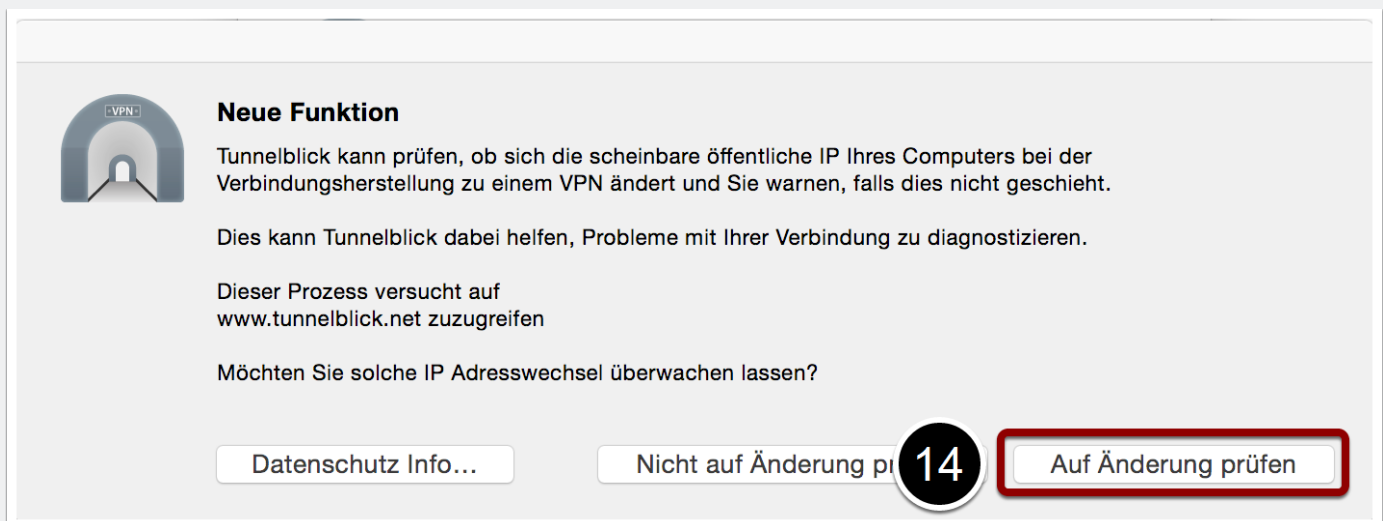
VPN

Neue Funktion

Tunnelblick kann prüfen, ob sich die scheinbare öffentliche IP Ihres Computers bei der Verbindungsherstellung zu einem VPN ändert und Sie warnen, falls dies nicht geschieht.

Dies kann Tunnelblick dabei helfen, Probleme mit Ihrer Verbindung zu diagnostizieren.

Dieser Prozess versucht auf
www.tunnelblick.net zuzugreifen

Möchten Sie solche IP Adresswechsel überwachen lassen?

Datenschutz Info...

Nicht auf Änderung pr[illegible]

14

Auf Änderung prüfen